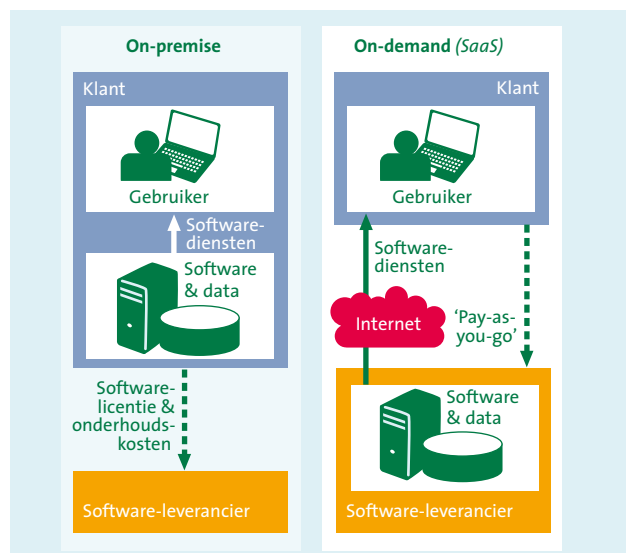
On-premise

Klant

Gebruiker

Softwarediensten

Software & data

Softwarelicentie & onderhoudskosten

Software-leverancier

On-demand (SaaS)

Klant

Gebruiker

Softwarediensten

Internet

'Pay-as-you-go'

Software & data

Software-leverancier